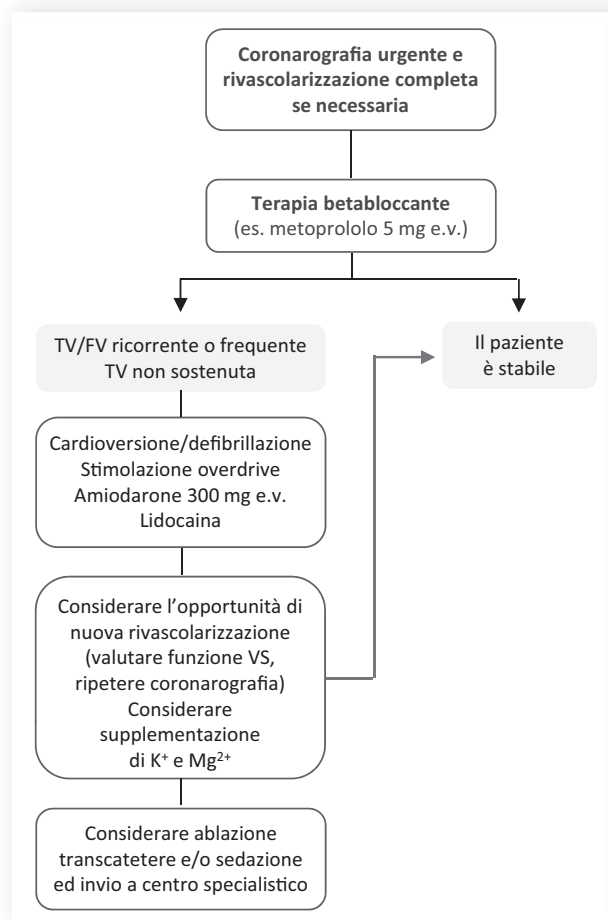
Coronarografia urgente e rivascolarizzazione completa se necessaria

Terapia betabloccante
(es. metoprololo 5 mg e.v.)

TV/FV ricorrente o frequente TV non sostenuta

Il paziente è stabile

Cardioversione/defibrillazione
Stimolazione overdrive
Amiodarone 300 mg e.v.
Lidocaina

Considerare l'opportunità di nuova rivascolarizzazione (valutare funzione VS, ripetere coronarografia)
Considerare supplementazione di $K^+$ e $Mg^{2+}$

Considerare ablazione transcatetere e/o sedazione ed invio a centro specialistico